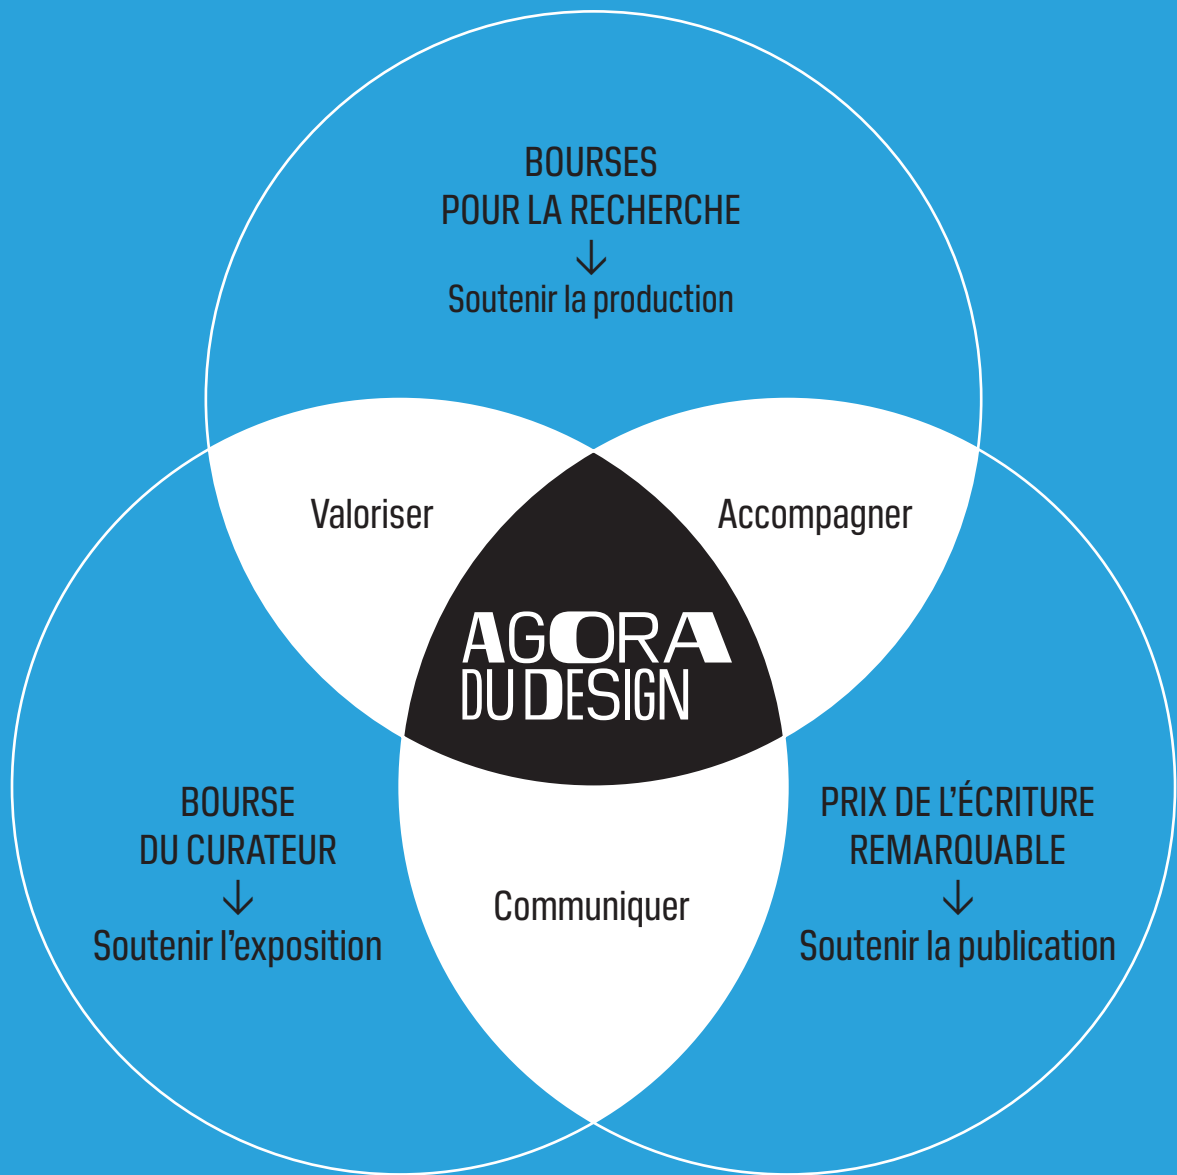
BOURSES
POUR LA RECHERCHE
↓
Soutenir la production

Valoriser

Accompagner

AGORA
DU DESIGN

BOURSE
DU CURATEUR
↓
Soutenir l’exposition

Communiquer

PRIX DE L’ÉCRITURE
REMARQUABLE
↓
Soutenir la publication